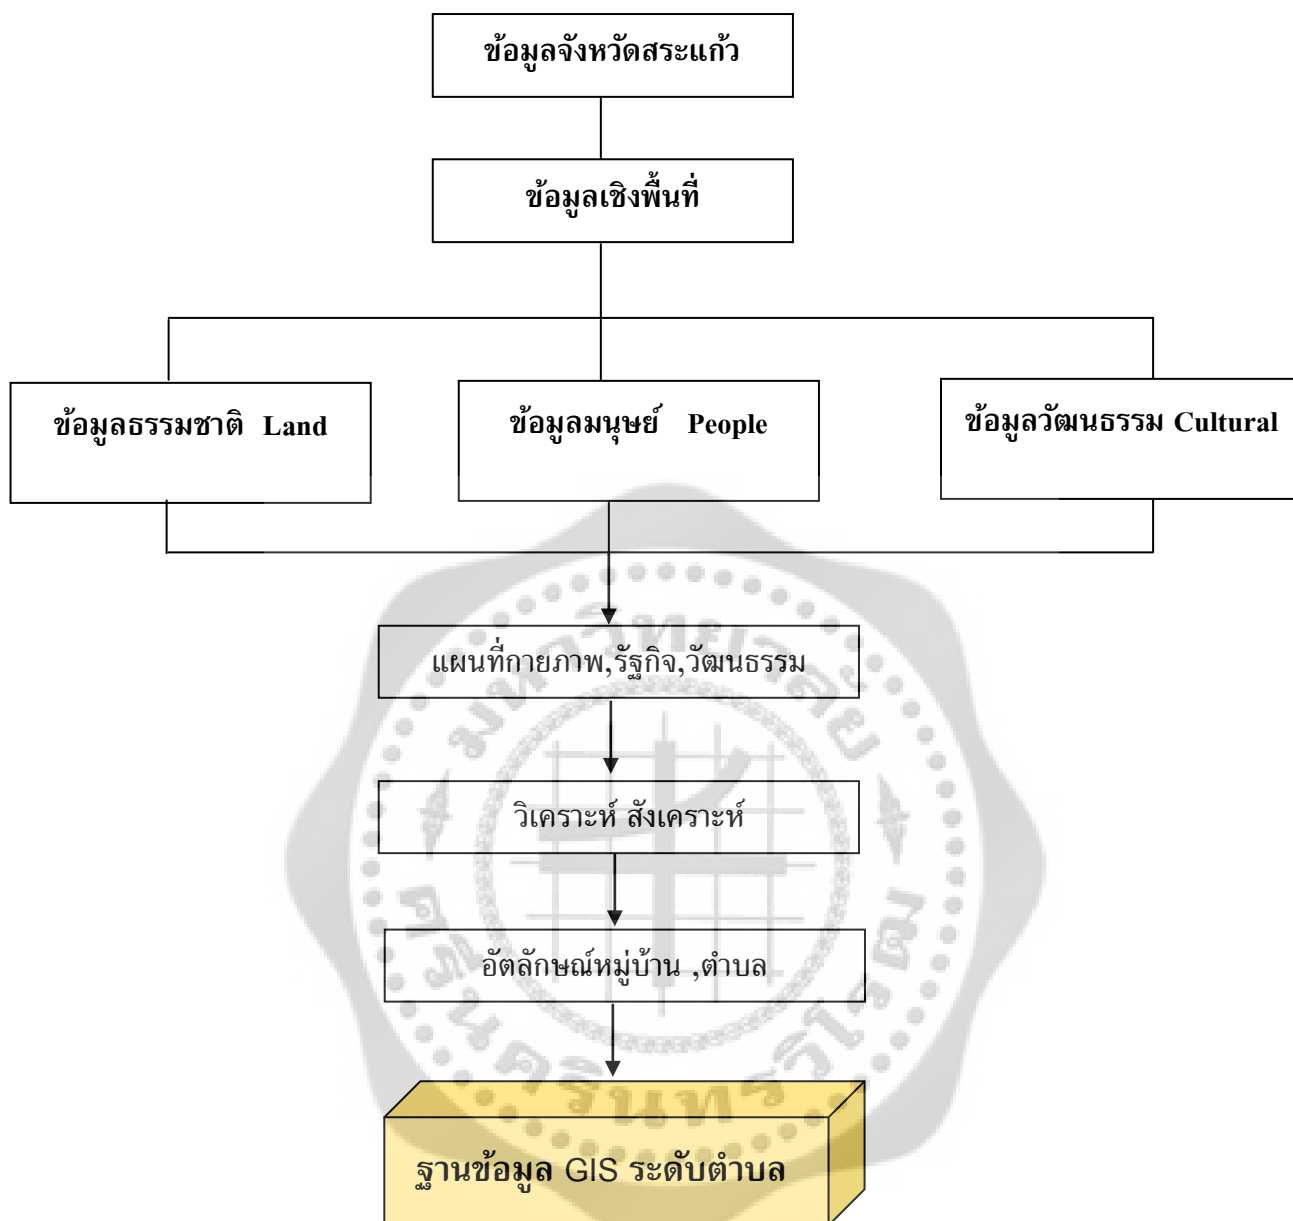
ข้อมูลจังหวัดสระแก้ว

ข้อมูลเชิงพื้นที่

ข้อมูลธรรมชาติ Land

ข้อมูลมนุษย์ People

ข้อมูลวัฒนธรรม Cultural

แผนที่กายภาพ,รัฐกิจ,วัฒนธรรม

วิเคราะห์ สังเคราะห์

อัตลักษณ์หมู่บ้าน ,ตำบล

ฐานข้อมูล GIS ระดับตำบล

มหาวิทยาลัยศรีนครินทรวิโรฒ